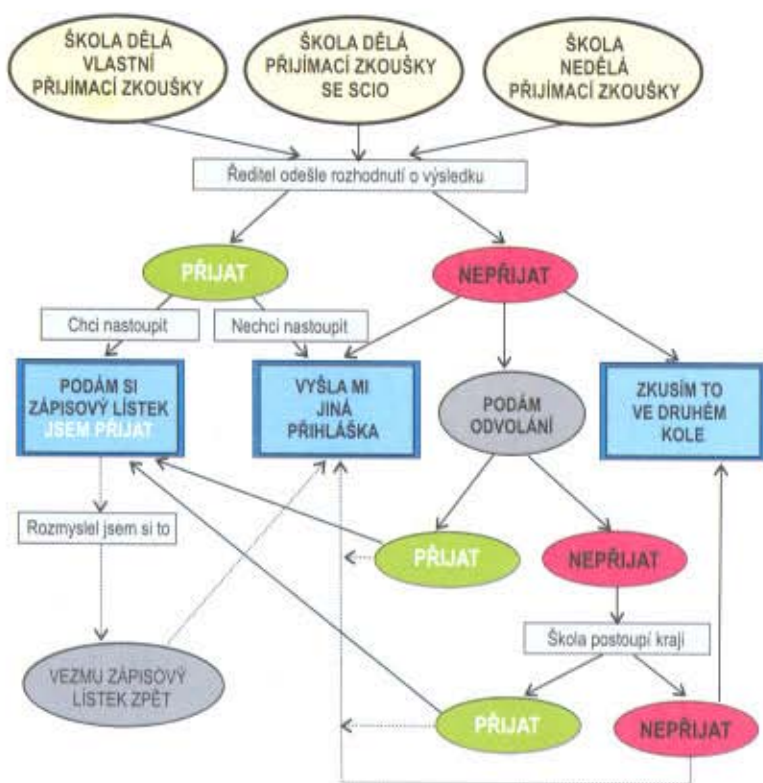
ŠKOLA DĚLÁ VLASTNÍ PŘIJÍMACÍ ZKOUŠKY

ŠKOLA DĚLÁ PŘIJÍMACÍ ZKOUŠKY SE SCIO

ŠKOLA NEDĚLÁ PŘIJÍMACÍ ZKOUŠKY

Ředitel odešle rozhodnutí o výsledku

PŘIJAT

NEPŘIJAT

Chci nastoupit

Nechci nastoupit

PODÁM SI ZÁPISOVÝ LÍSTEK JSEM PŘIJAT

VYŠLA MI JINÁ PŘIHLÁŠKA

PODÁM ODVOLÁNÍ

ZKUSÍM TO VE DRUHÉM KOLE

Rozmyslel jsem si to

PŘIJAT

NEPŘIJAT

Škola postoupí kraji

VEZMU ZÁPISOVÝ LÍSTEK ZPĚT

PŘIJAT

NEPŘIJAT